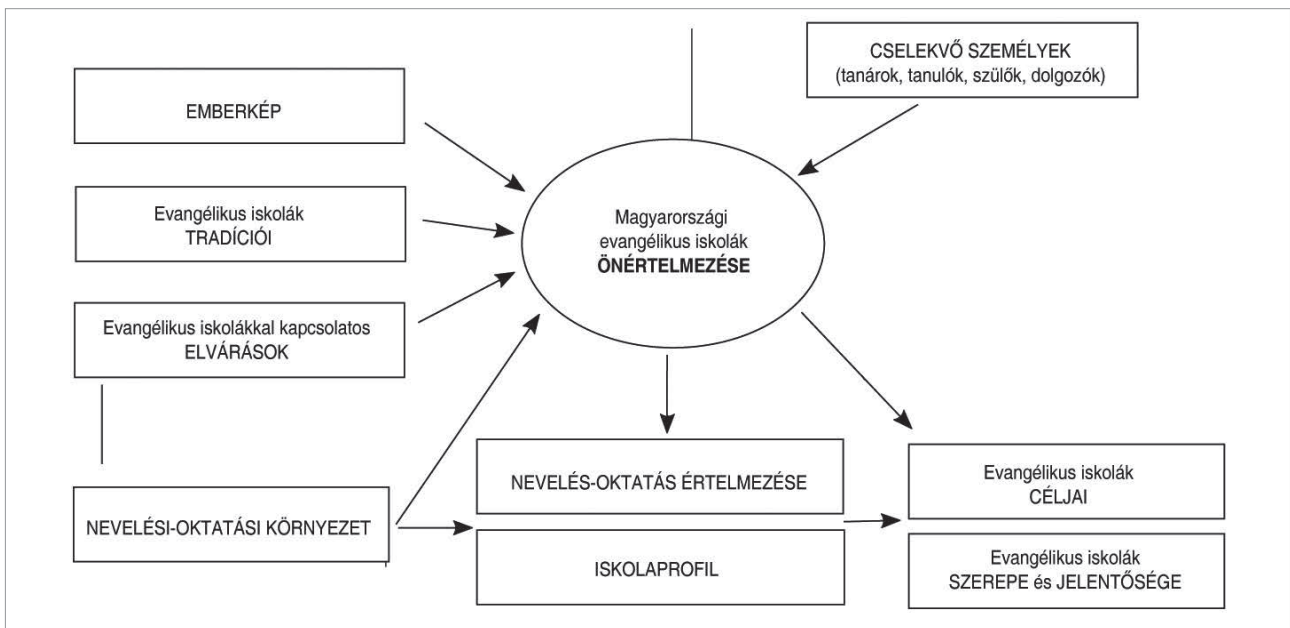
EMBERKÉP

CSELEKVŐ SZEMÉLYEK
(tanárok, tanulók, szülők, dolgozók)

Evangélikus iskolák
TRADÍCIÓI

Magyarországi
evangélikus iskolák
ÖNÉRTELMEZÉSE

Evangélikus iskolákkal kapcsolatos
ELVÁRÁSOK

NEVELÉS-OKTATÁS ÉRTELMEZÉSE

Evangélikus iskolák
CÉLJAI

NEVELÉSI-OKTATÁSI KÖRNYEZET

ISKOLAPROFIL

Evangélikus iskolák
SZEREPE és JELENTŐSÉGE